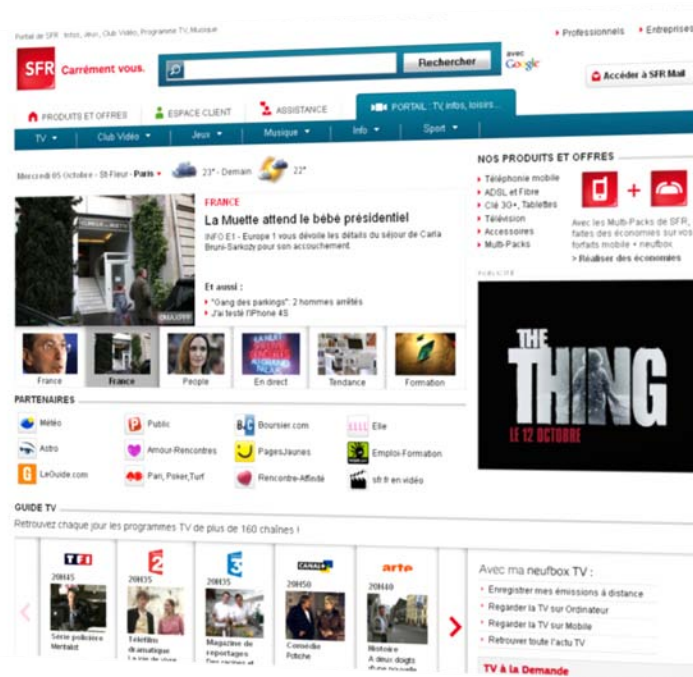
Portail de SFR : Infos, Jeux, Club Vidéo, Programme TV, Musique

Professionnels
Entreprises

SFR Carrément vous.

Rechercher
avec Google

Accéder à SFR Mail

PRODUITS ET OFFRES
ESPACE CLIENT
ASSISTANCE
PORTAIL : TV, infos, loisirs...

TV
Club Vidéo
Jeux
Musique
Info
Sport

Mercredi 05 Octobre - St Fleur - Paris
23° - Demain
22°

FRANCE
La Muette attend le bébé présidentiel
INFO E1 - Europe 1 vous dévoile les détails du séjour de Carla Bruni-Sarkozy pour son accouchement.

Et aussi :
"Gang des parkings": 2 hommes arrêtés
J'ai testé l'iPhone 4S

France
France
People
En direct
Tendance
Formation

NOS PRODUITS ET OFFRES
Téléphonie mobile
ADSL et Fibre
Clé 3G+, Tablettes
Télévision
Accessoires
Multi-Packs

Avec les Multi-Packs de SFR, faites des économies sur vos forfaits mobile + neufbox
> Réaliser des économies

PUBLICITÉ
THE THING
LE 12 OCTOBRE

PARTENAIRES
Météo
Public
Boursier.com
Elle
Astro
Amour-Rencontres
PagesJaunes
Emploi-Formation
LeGuide.com
Pari, Poker, Turf
Rencontre-Affinité
sfr.fr en vidéo

GUIDE TV
Retrouvez chaque jour les programmes TV de plus de 160 chaînes !

TF1
20H45
Série policière
Mentalist

2
20H35
Téléfilm dramatique
La loi de ...

3
20H35
Magazine de reportages
Des racines et ...

CANAL+
20H50
Comédie
Potiche

arte
20H40
Histoire
A deux doigts du ...

Avec ma neufbox TV :
Enregistrer mes émissions à distance
Regarder la TV sur Ordinateur
Regarder la TV sur Mobile
Retrouver toute l'actu TV

TV à la Demande